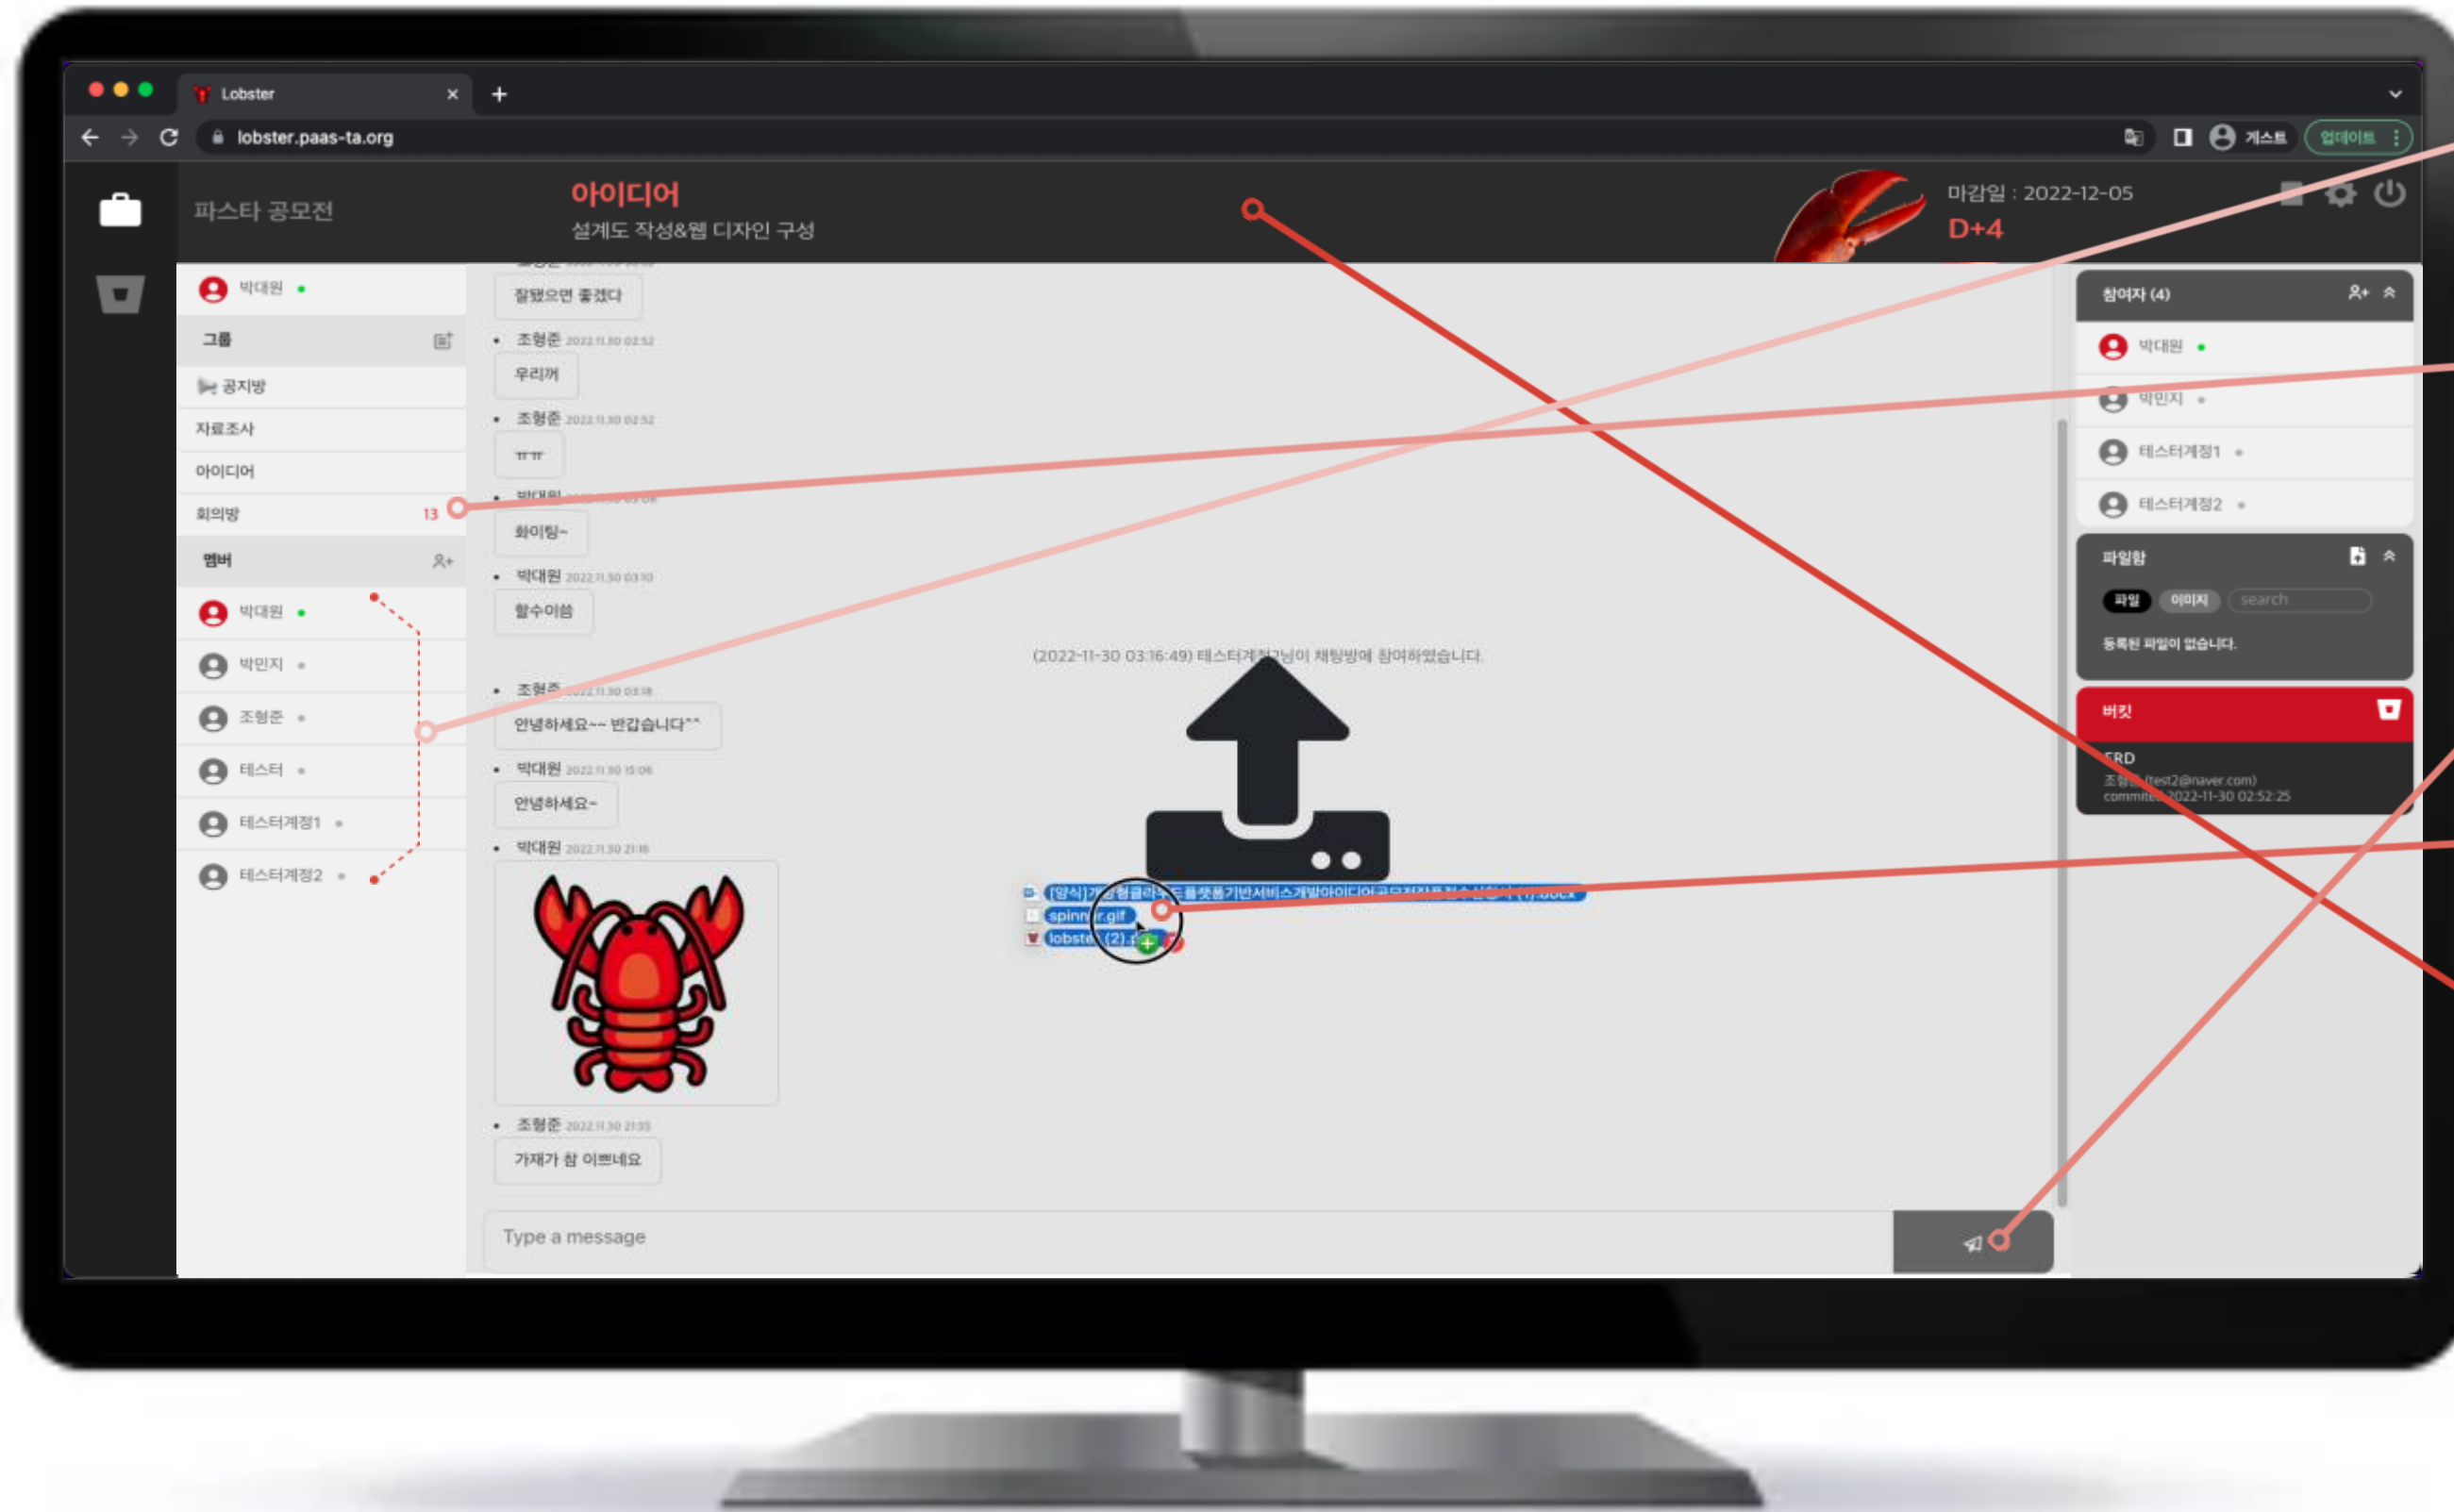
Lobster
lobster.paas-ta.org
게스트
업데이트

파스타 공모전
아이디어
설계도 작성&웹 디자인 구성
마감일 : 2022-12-05
D+4

박대원
그룹
공지방
자료조사
아이디어
회의방 13
멤버
박대원
박민지
조형준
테스터
테스터계정1
테스터계정2

잘됐으면 좋겠다
조형준 2022.11.30 02:52
우리꺼
조형준 2022.11.30 02:52
ㅠㅠ
박대원
화이팅~
박대원 2022.11.30 03:10
할수이씀
조형준 2022.11.30 03:18
안녕하세요~~ 반갑습니다^^
박대원 2022.11.30 15:06
안녕하세요~
박대원 2022.11.30 21:16
조형준 2022.11.30 21:35
가재가 참 이쁘네요

(2022-11-30 03:16:49) 테스터계정2님이 채팅방에 참여하였습니다.

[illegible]
spinn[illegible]r.gif
lobste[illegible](2).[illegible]

Type a message

참여자 (4)
박대원
박민지
테스터계정1
테스터계정2
파일함
파일
이미지
search
등록된 파일이 없습니다.
버킷
ERD
조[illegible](test2@naver.com)
commit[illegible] 2022-11-30 02:52:25